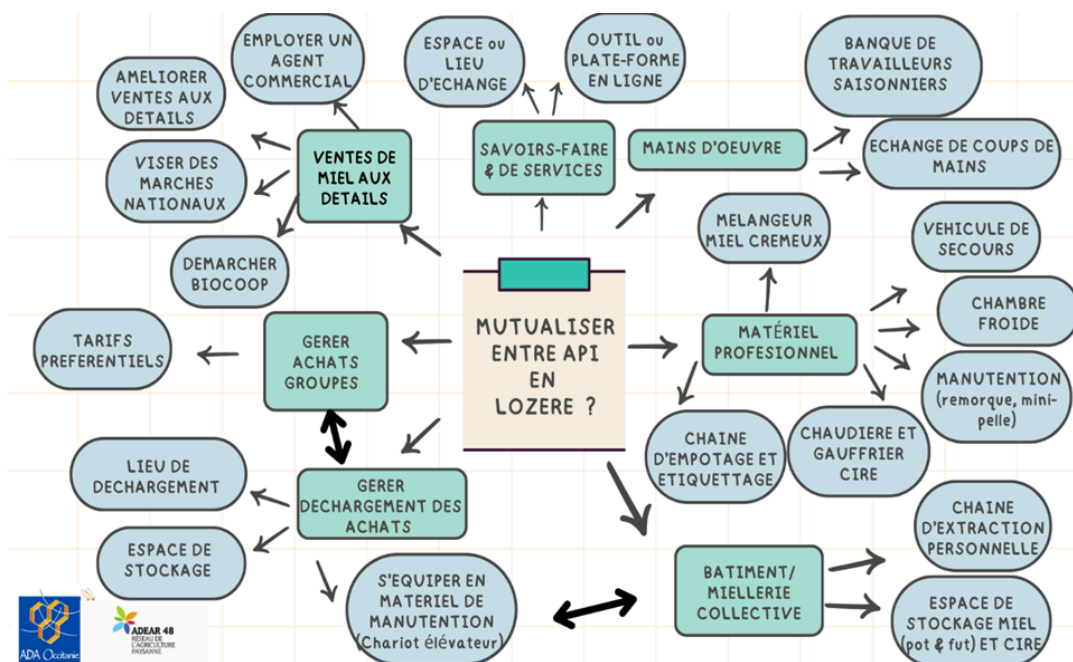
MUTUALISER ENTRE API EN LOZERE ?

VENTES DE MIEL AUX DETAILS

EMPLOYER UN AGENT COMMERCIAL

AMELIORER VENTES AUX DETAILS

VISER DES MARCHES NATIONAUX

DEMARCHER BIOCOOP

SAVOIRS-FAIRE & DE SERVICES

ESPACE ou LIEU D'ECHANGE

OUTIL ou PLATE-FORME EN LIGNE

MAINS D'OEUVRE

BANQUE DE TRAVAILLEURS SAISONNIERS

ECHANGE DE COUPS DE MAINS

MATÉRIEL PROFESIONNEL

MELANGEUR MIEL CREMEUX

VEHICULE DE SECOURS

CHAMBRE FROIDE

MANUTENTION (remorque, mini-pelle)

CHAUDIERE ET GAUFFRIER CIRE

CHAINE D'EMPOTAGE ET ETIQUETTAGE

GERER ACHATS GROUPES

TARIFS PREFERENTIELS

GERER DECHARGEMENT DES ACHATS

LIEU DE DECHARGEMENT

ESPACE DE STOCKAGE

S'EQUIPER EN MATERIEL DE MANUTENTION (Chariot élévateur)

BATIMENT/ MIELLERIE COLLECTIVE

CHAINE D'EXTRACTION PERSONNELLE

ESPACE DE STOCKAGE MIEL (pot & fut) ET CIRE

ADA Occitanie

ADEAR 48 RÉSEAU DE L'AGRICULTURE PAYSANNE